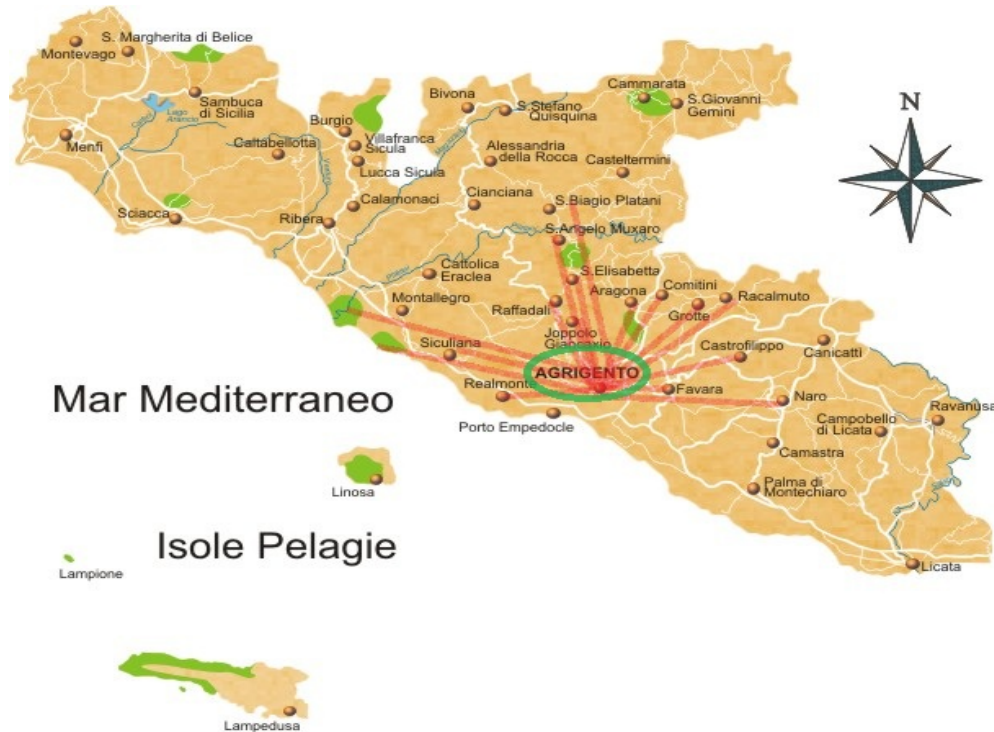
S. Margherita di Belice
Montevago
Sambuca di Sicilia
Lago Arancio
Menfi
Burgio
Villafranca Sicula
Lucca Sicula
Caltabellotta
Bivona
S.Stefano Quisquina
Cammarata
S.Giovanni Gemini
N
Alessandria della Rocca
Casteltermini
Sciacca
Calamonaci
Ribera
Cianciana
S.Biagio Platani
S.Angelo Muxaro
Cattolica Eraclea
S.Elisabetta
Aragona
Comitini
Racalmuto
Montallegro
Raffadali
Grotte
Joppolo Giancaxio
Siculiana
Castrofilippo
Canicattì
AGRIGENTO
Favara
Mar Mediterraneo
Realmonte
Naro
Ravanusa
Porto Empedocle
Campobello di Licata
Camastra
Linosa
Palma di Montechiaro
Isole Pelagie
Lampione
Licata
Lampedusa